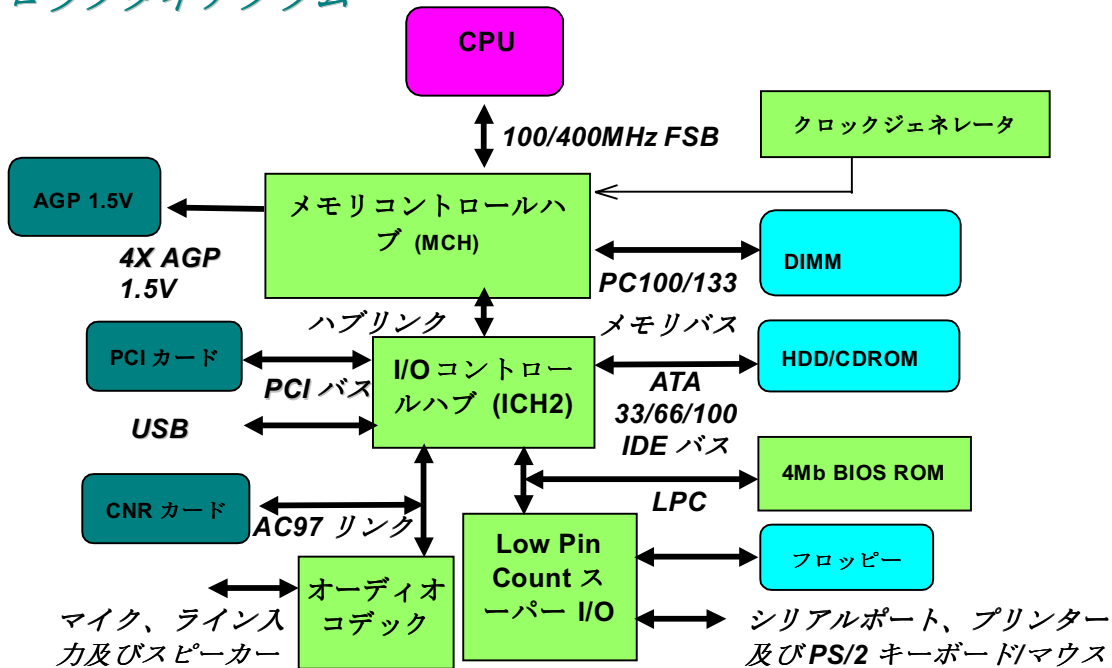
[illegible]

CPU

100/400MHz FSB

クロックジェネレータ

AGP 1.5V

メモリコントロールハブ (MCH)

4X AGP 1.5V

DIMM

PC100/133

ハブリンク

メモリバス

PCI カード

I/O コントロールハブ (ICH2)

HDD/CDROM

PCI バス

ATA 33/66/100 IDE バス

USB

4Mb BIOS ROM

CNR カード

LPC

AC97 リンク

Low Pin Count スーパー I/O

フロッピー

オーディオコデック

マイク、ライン入力及びスピーカー

シリアルポート、プリンター及び PS/2 キーボード/マウス